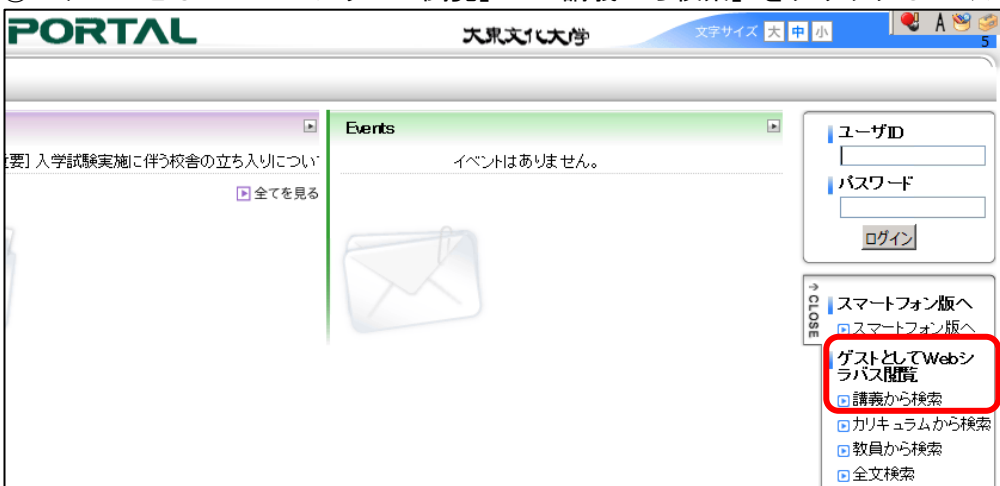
PORTAL

大東文化大学

文字サイズ 大 中 小

5

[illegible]要] 入学試験実施に伴う校舎の立ち入りについ

全てを見る

Events

イベントはありません。

ユーザID

パスワード

ログイン

CLOSE

スマートフォン版へ

スマートフォン版へ

ゲストとしてWebシラバス閲覧

講義から検索

カリキュラムから検索

教員から検索

全文検索